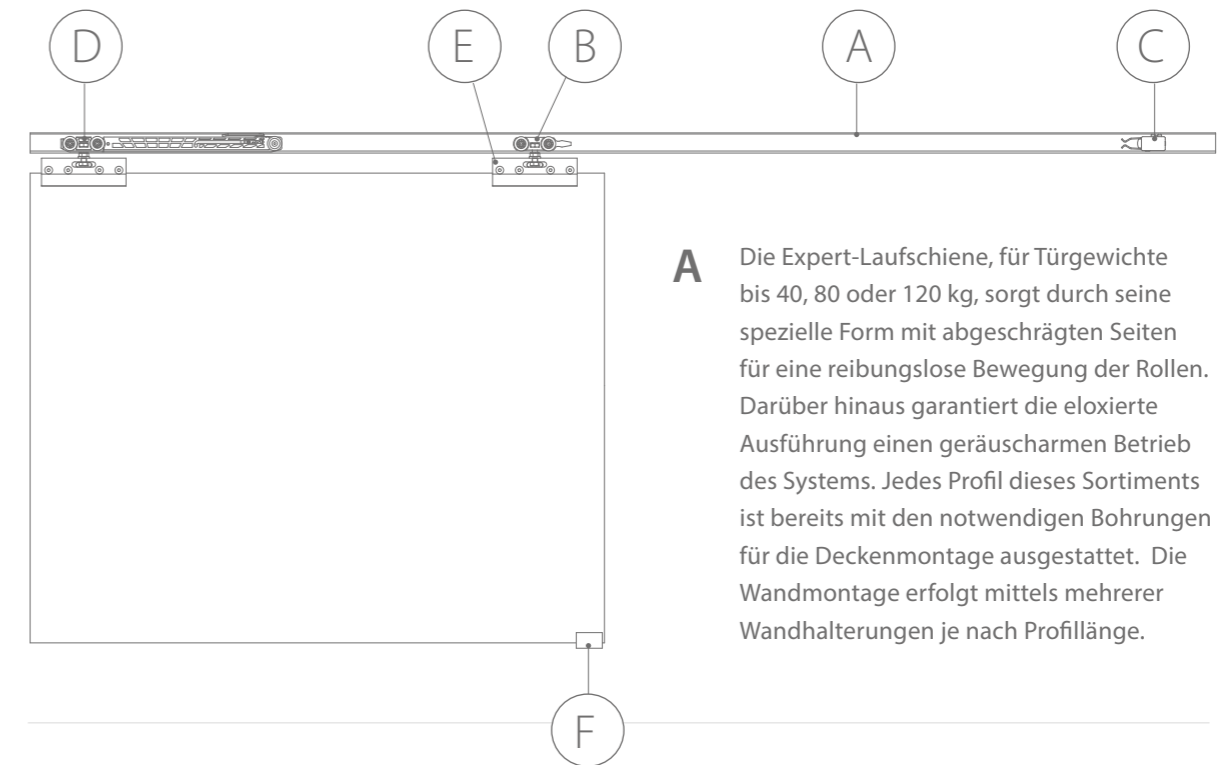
D

E

B

A

C

F

A Die Expert-Laufschiene, für Türgewichte bis 40, 80 oder 120 kg, sorgt durch seine spezielle Form mit abgeschrägten Seiten für eine reibungslose Bewegung der Rollen. Darüber hinaus garantiert die eloxierte Ausführung einen geräuscharmen Betrieb des Systems. Jedes Profil dieses Sortiments ist bereits mit den notwendigen Bohrungen für die Deckenmontage ausgestattet. Die Wandmontage erfolgt mittels mehrerer Wandhalterungen je nach Profillänge.